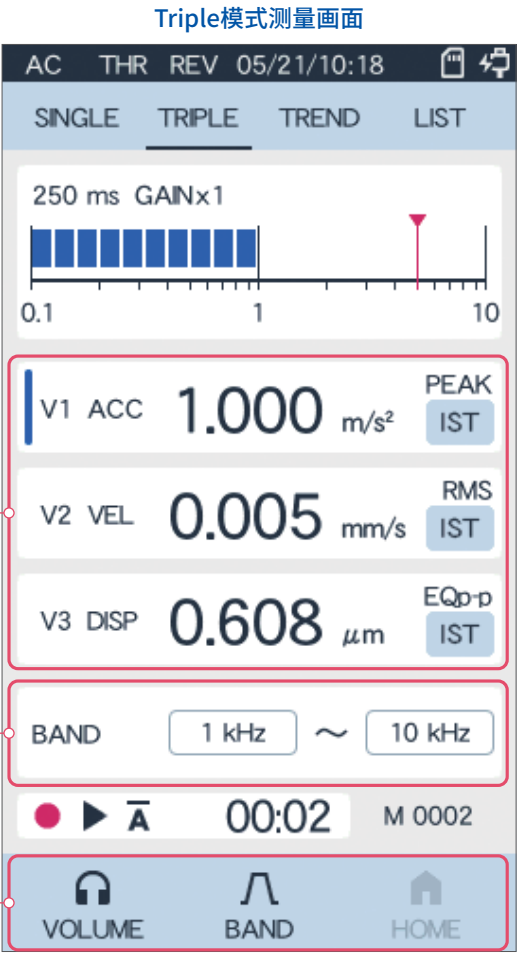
Triple模式测量画面

AC THR REV 05/21/10:18

SINGLE TRIPLE TREND LIST

250 ms GAINx1

0.1 1 10

V1 ACC 1.000 $m/s^2$ PEAK IST

V2 VEL 0.005 mm/s RMS IST

V3 DISP 0.608 $\mu m$ EQp-p IST

BAND 1 kHz ～ 10 kHz

00:02 M 0002

VOLUME BAND HOME